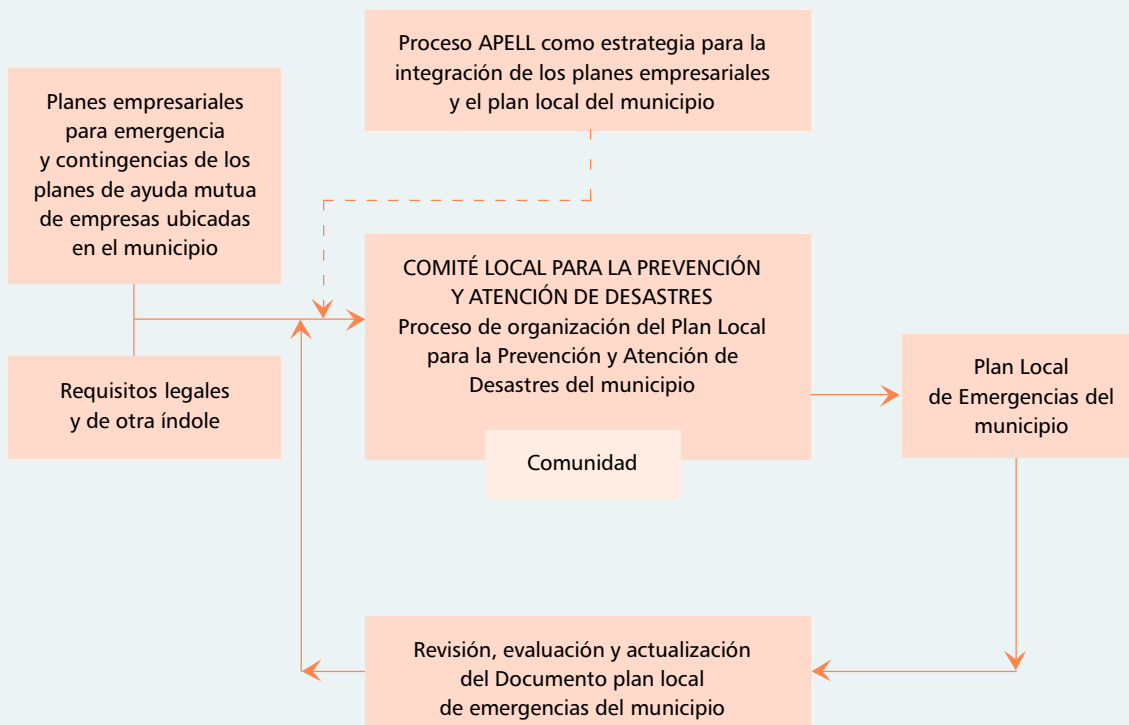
Planes empresariales para emergencia y contingencias de los planes de ayuda mutua de empresas ubicadas en el municipio

Proceso APELL como estrategia para la integración de los planes empresariales y el plan local del municipio

Requisitos legales y de otra índole

COMITÉ LOCAL PARA LA PREVENCIÓN Y ATENCIÓN DE DESASTRES
Proceso de organización del Plan Local para la Prevención y Atención de Desastres del municipio

Comunidad

Plan Local de Emergencias del municipio

Revisión, evaluación y actualización del Documento plan local de emergencias del municipio